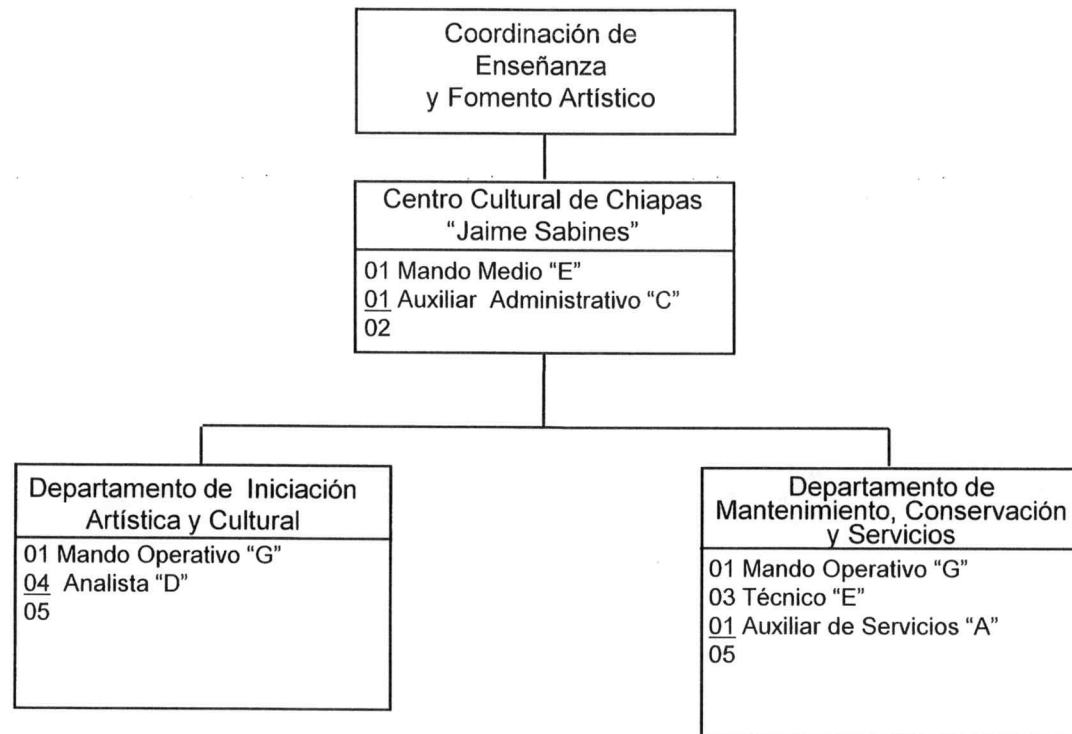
Coordinación de Enseñanza y Fomento Artístico

Centro Cultural de Chiapas "Jaime Sabines"

01 Mando Medio "E"
01 Auxiliar Administrativo "C"
02

Departamento de Iniciación Artística y Cultural

01 Mando Operativo "G"
04 Analista "D"
05

Departamento de Mantenimiento, Conservación y Servicios

01 Mando Operativo "G"
03 Técnico "E"
01 Auxiliar de Servicios "A"
05